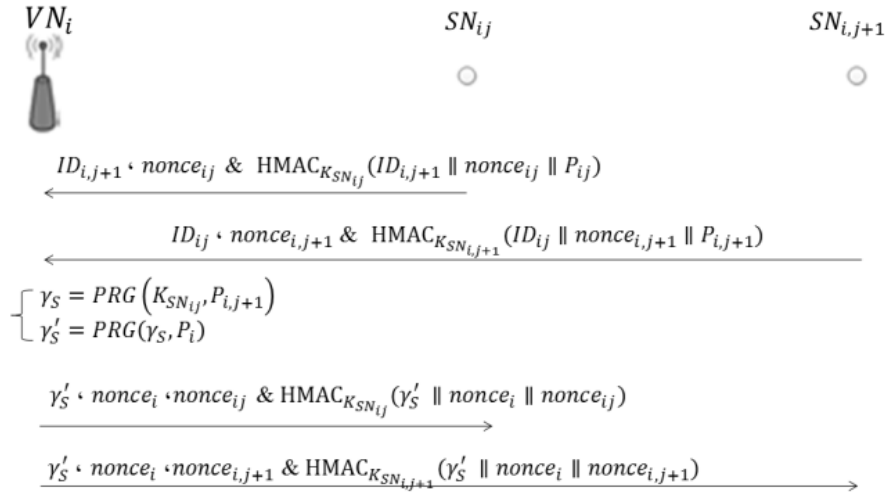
$VN_i$

$SN_{ij}$

$SN_{i,j+1}$

$ID_{i,j+1}$ ، $nonce_{ij}$ & $\text{HMAC}_{K_{SN_{ij}}}(ID_{i,j+1} \parallel nonce_{ij} \parallel P_{ij})$

$ID_{ij}$ ، $nonce_{i,j+1}$ & $\text{HMAC}_{K_{SN_{i,j+1}}}(ID_{ij} \parallel nonce_{i,j+1} \parallel P_{i,j+1})$

$\gamma_S = PRG\left(K_{SN_{ij}}, P_{i,j+1}\right)$
$\gamma_S' = PRG(\gamma_S, P_i)$

$\gamma_S'$ ، $nonce_i$ ، $nonce_{ij}$ & $\text{HMAC}_{K_{SN_{ij}}}(\gamma_S' \parallel nonce_i \parallel nonce_{ij})$

$\gamma_S'$ ، $nonce_i$ ، $nonce_{i,j+1}$ & $\text{HMAC}_{K_{SN_{i,j+1}}}(\gamma_S' \parallel nonce_i \parallel nonce_{i,j+1})$